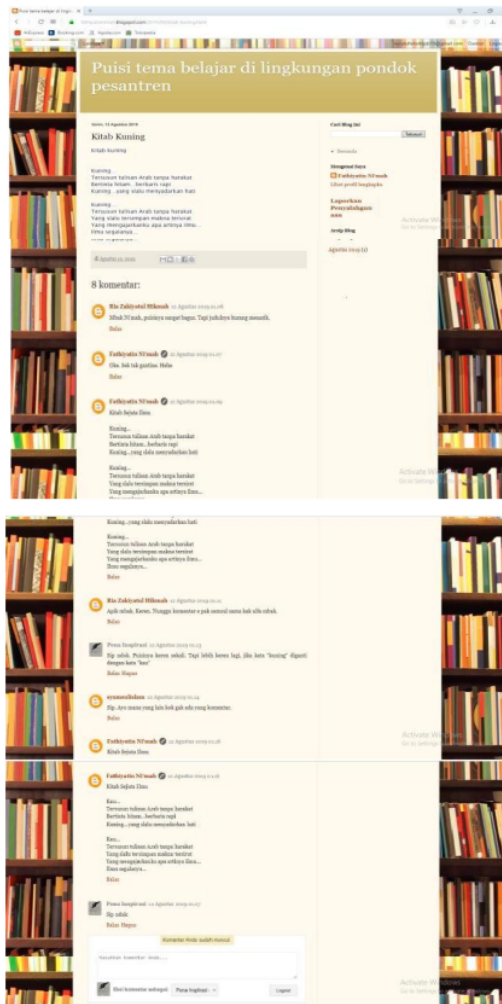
Puisi tema belajar di lingkungan pondok pesantren

Kitab Kuning

kitab kuning

Kuning...
Tersusun tulisan Arab tanpa harakat
Bertinta hitam.. berbaris rapi
Kuning...yang slalu menyadarkan hati

Kuning...
Tersusun tulisan Arab tanpa harakat
Yang slalu tersimpan makna tersirat
Yang mengajarkanku apa artinya ilmu...
Ilmu segalanya...

Cari Blog Ini

Telusuri

Mengenai Saya

Fathiyatin Ni'mah

Laporkan Penyalahgunaan

Arsip Blog

Agustus 2019 (2)

Activate Windows
Go to Settings

8 komentar:

Ria Zakiyatul Hikmah
Mbak Ni'mah, puisinya sangat bagus. Tapi judulnya kurang menarik.
Balas

Fathiyatin Ni'mah
Oke. Insh tak gantian. Hehe
Balas

Fathiyatin Ni'mah
Kitab Sejuta Ilmu

Kuning...
Tersusun tulisan Arab tanpa harakat
Bertinta hitam...berbaris rapi
Kuning...yang slalu menyadarkan hati

Kuning...
Tersusun tulisan Arab tanpa harakat
Yang slalu tersimpan makna tersirat
Yang mengajarkanku apa artinya ilmu...

Kuning...yang slalu menyadarkan hati

Kuning...
Tersusun tulisan Arab tanpa harakat
Yang slalu tersimpan makna tersirat
Yang mengajarkanku apa artinya ilmu...
Ilmu segalanya...
Balas

Ria Zakiyatul Hikmah
Apik sekali. Keren. Tunggu komentar u pak menrul sama bak nik nduk.
Balas

Pena Inspirasi
Iip adek. Puisinya keren sekali. Tapi lebih keren lagi, jika kata "kuning" diganti dengan kata "kau"
Balas Hapus

Fathiyatin Ni'mah
Kitab Sejuta Ilmu

Activate Windows
Go to Settings

Fathiyatin Ni'mah
Kitab Sejuta Ilmu

Kau...
Tersusun tulisan Arab tanpa harakat
Bertinta hitam...berbaris rapi
Kuning...yang slalu menyadarkan hati

Kau...
Tersusun tulisan Arab tanpa harakat
Yang slalu tersimpan makna tersirat
Yang mengajarkanku apa artinya ilmu...
Ilmu segalanya...
Balas

Pena Inspirasi
Sip adek.
Balas Hapus

Komentar Anda sudah masuk

Masukkan komentar Anda...

Beri komentar sebagai: Pena Inspirasi

Logout